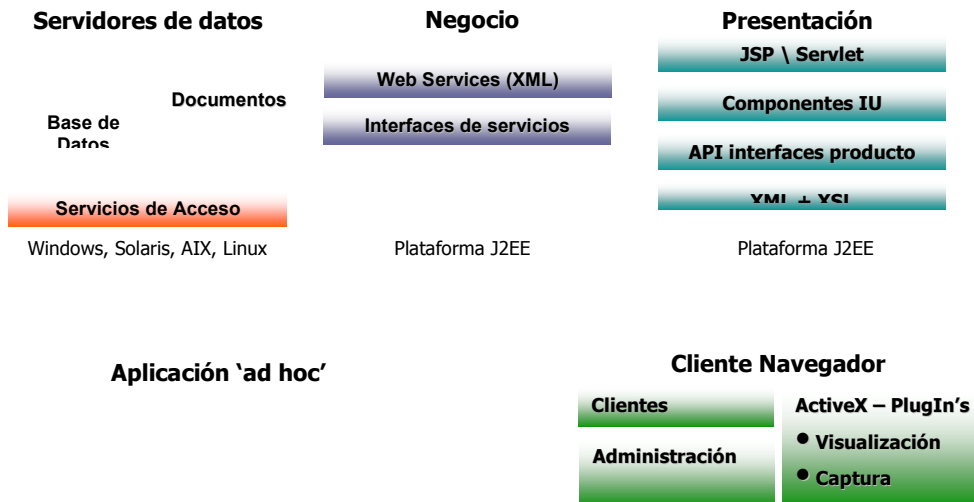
Servidores de datos

Documentos

Base de Datos

Servicios de Acceso

Windows, Solaris, AIX, Linux

Negocio

Web Services (XML)

Interfaces de servicios

Plataforma J2EE

Presentación

JSP \ Servlet

Componentes IU

API interfaces producto

XML + XSL

Plataforma J2EE

Aplicación ‘ad hoc’

Cliente Navegador

Clientes

Administración

ActiveX – PlugIn’s

• Visualización

• Captura